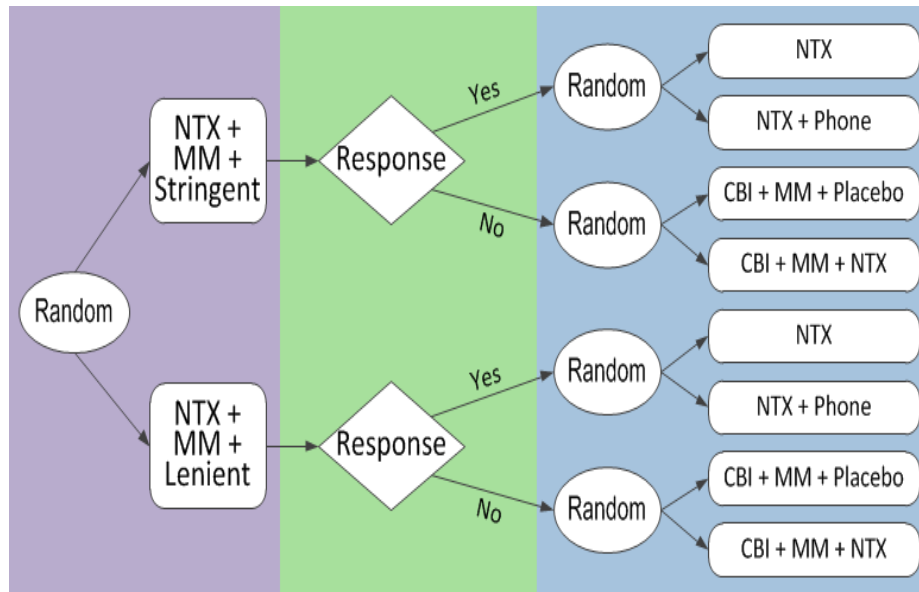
Random

NTX + MM + Stringent

Response

Yes

Random

NTX

NTX + Phone

No

Random

CBI + MM + Placebo

CBI + MM + NTX

NTX + MM + Lenient

Response

Yes

Random

NTX

NTX + Phone

No

Random

CBI + MM + Placebo

CBI + MM + NTX